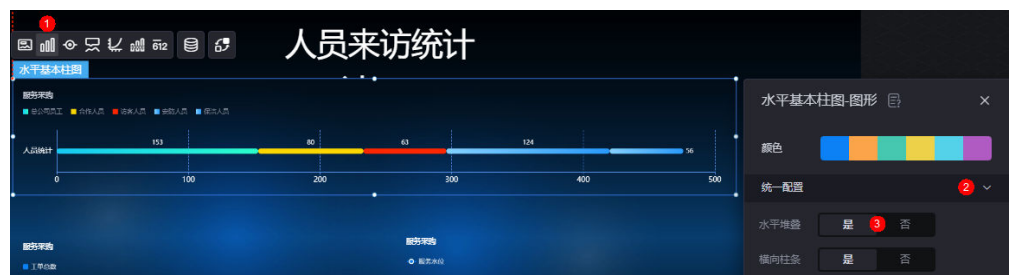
1
612
人员来访统计
水平基本柱图
服务来源
总公司员工 合作人员 访客人员 保洁人员 保安人员
153 80 63 124 56
人员统计
0 100 200 300 400 500
服务来源
工单总数
服务来源
服务类别
水平基本柱图-图形
颜色
统一配置 2
水平堆叠 是 3 否
横向柱条 是 否